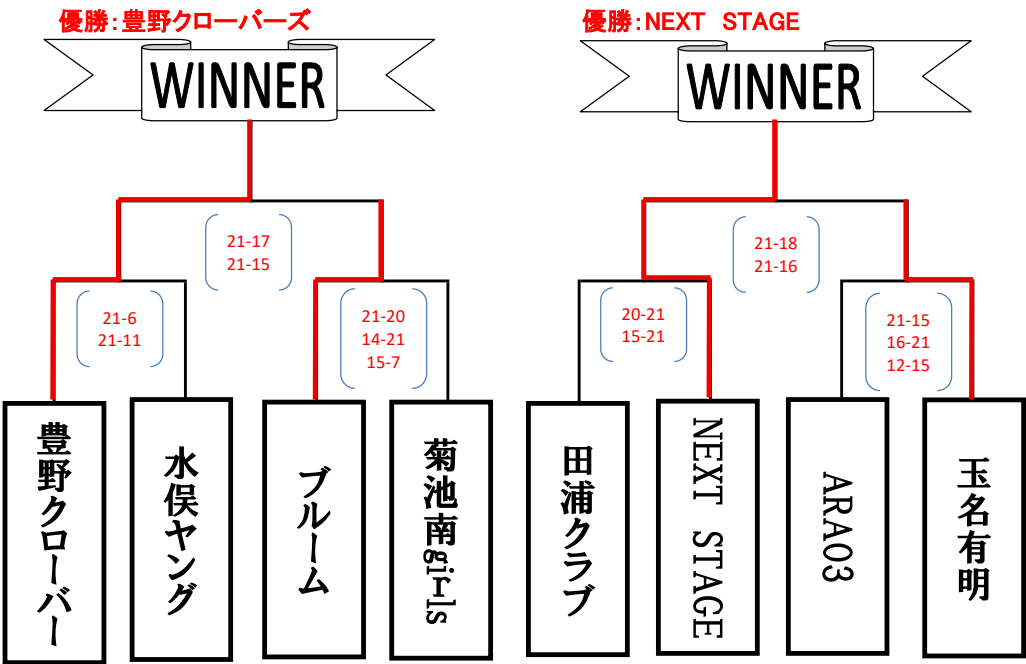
優勝:豊野クローバーズ

WINNER

21-17
21-15

21-6
21-11

21-20
14-21
15-7

豊野クローバー

水俣ヤング

ブルーム

菊池南girls

優勝:NEXT STAGE

WINNER

21-18
21-16

20-21
15-21

21-15
16-21
12-15

田浦クラブ

NEXT STAGE

ARA03

玉名有明